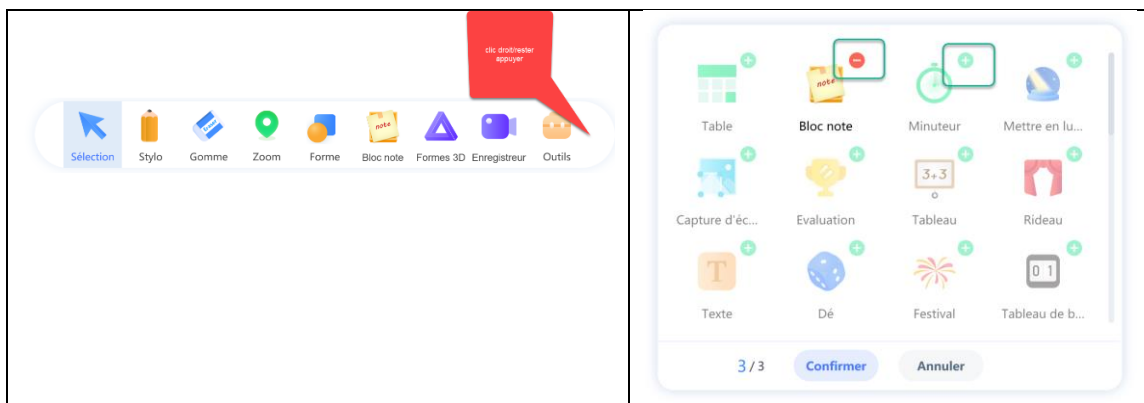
clic droit/rester appuyer

Sélection Stylo Gomme Zoom Forme Bloc note Formes 3D Enregistreur Outils

note

Table
Bloc note
Minuteur
Mettre en lu...
Capture d'éc...
Evaluation
$3+3$
Tableau
Rideau
T
Texte
Dé
Festival
0 1
Tableau de b...

3/3 Confirmer Annuler